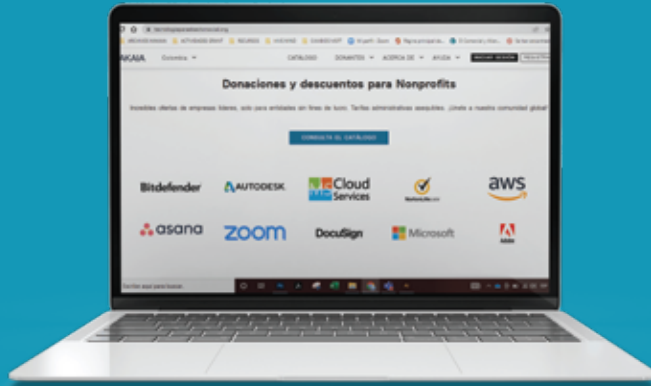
NKAIA Colombia CATÁLOGO DONANTES ACERCA DE AYUDA

Donaciones y descuentos para Nonprofits

Increíbles ofertas de empresas líderes, solo para entidades sin fines de lucro. Tarifas administrativas asequibles. ¡Únete a nuestra comunidad global!

CONSULTA EL CATÁLOGO

Bitdefender

AUTODESK

Cloud Services

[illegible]

aws

asana

zoom

DocuSign

Microsoft

Adobe